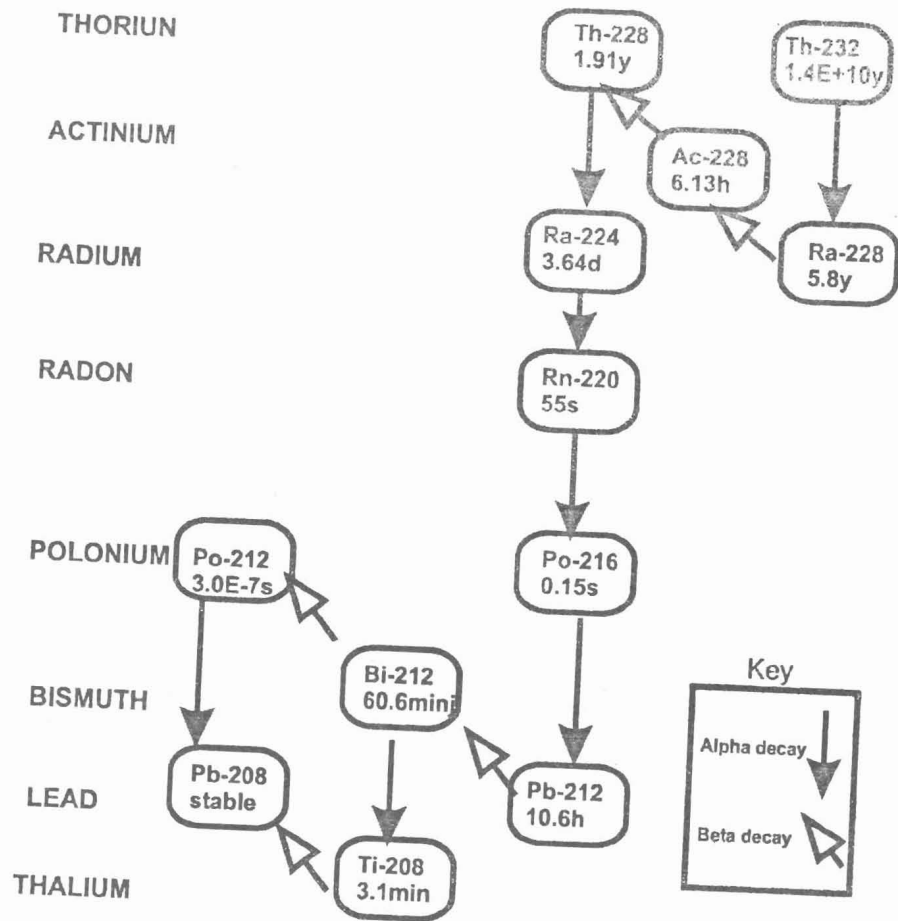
THORIUN

Th-228
1.91y

Th-232
1.4E+10y

ACTINIUM

Ac-228
6.13h

RADIUM

Ra-224
3.64d

Ra-228
5.8y

RADON

Rn-220
55s

POLONIUM

Po-212
3.0E-7s

Po-216
0.15s

BISMUTH

Bi-212
60.6min

Key

Alpha decay

Beta decay

LEAD

Pb-208
stable

Pb-212
10.6h

THALIUM

Ti-208
3.1min